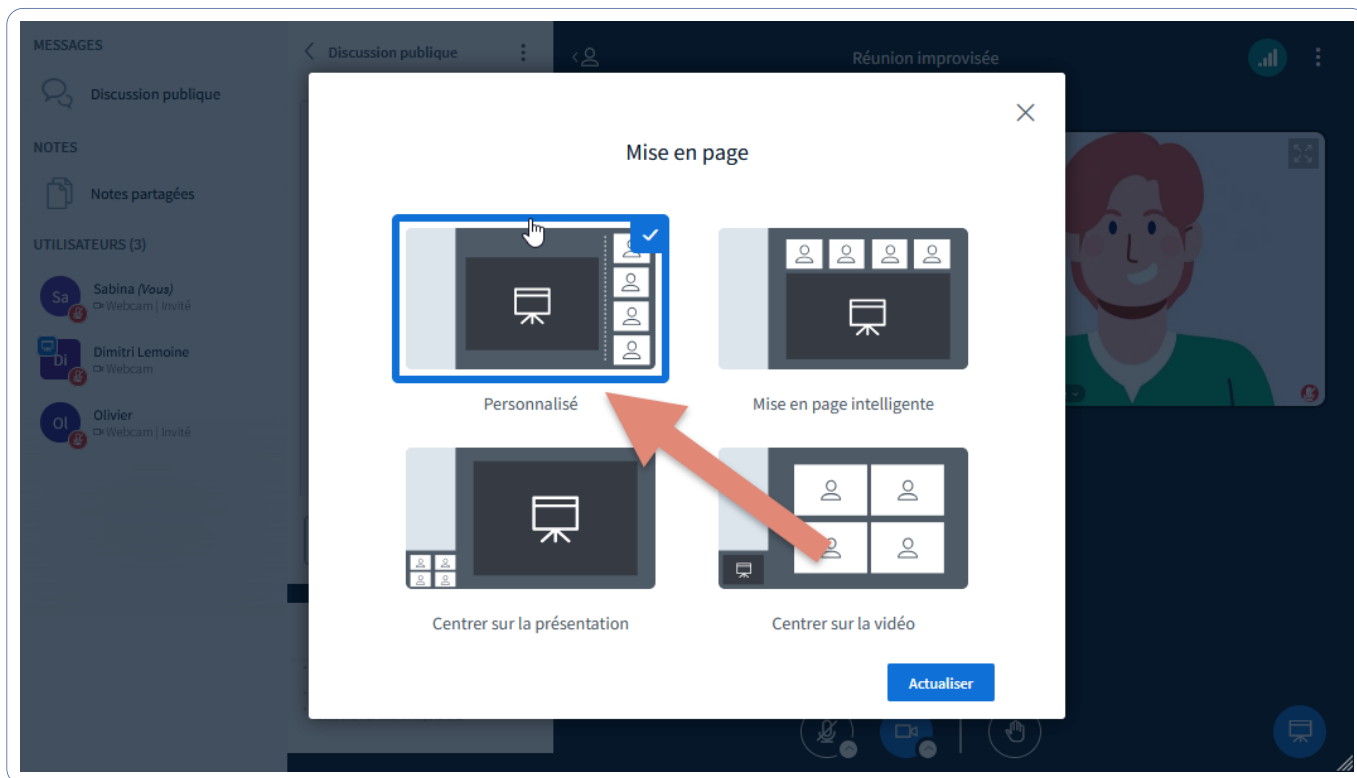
MESSAGES

Discussion publique

NOTES

Notes partagées

UTILISATEURS (3)

Sa Sabina (Vous) Webcam | Invité

Di Dimitri Lemoine Webcam

Ol Olivier Webcam | Invité

Discussion publique

Réunion improvisée

Mise en page

Personnalisé

Mise en page intelligente

Centrer sur la présentation

Centrer sur la vidéo

Actualiser